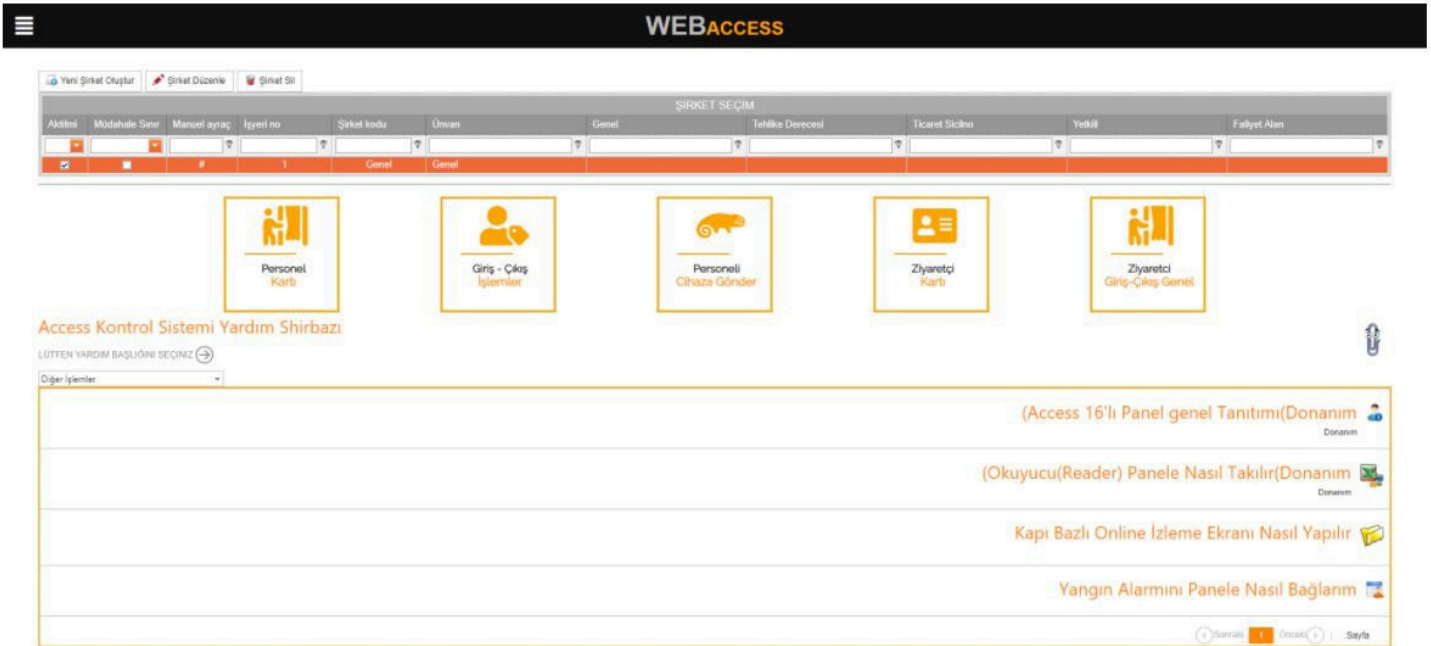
WEBACCESS

Yeni Şirket Oluştur | Şirket Düzenle | Şirket Sil

ŞİRKET SEÇİM

| Aktifmi | Müdahale Sınır | Manuel ayraç | İşyeri no | Şirket kodu | Ünvan | Genel | Tehlike Derecesi | Ticaret Sicilno | Yetkili | Faliyet Alan |
|---|---|---|---|---|---|---|---|---|---|---|
| | | | | | | | | | | |
| ☑ | ☐ | # | 1 | Genel | Genel | | | | | |

Personel Kartı

Giriş - Çıkış İşlemler

Personeli Cihaza Gönder

Ziyaretçi Kartı

Ziyaretci Giriş-Çıkış Genel

Access Kontrol Sistemi Yardım Shirbazı

LÜTFEN YARDIM BAŞLIĞINI SEÇİNİZ

Diğer İşlemler

(Access 16'lı Panel genel Tanıtımı(Donanım
Donanım

(Okuyucu(Reader) Panele Nasıl Takılır(Donanım
Donanım

Kapı Bazlı Online İzleme Ekranı Nasıl Yapılır

Yangın Alarmını Panele Nasıl Bağlarım

Sonraki 1 Önceki | Sayfa